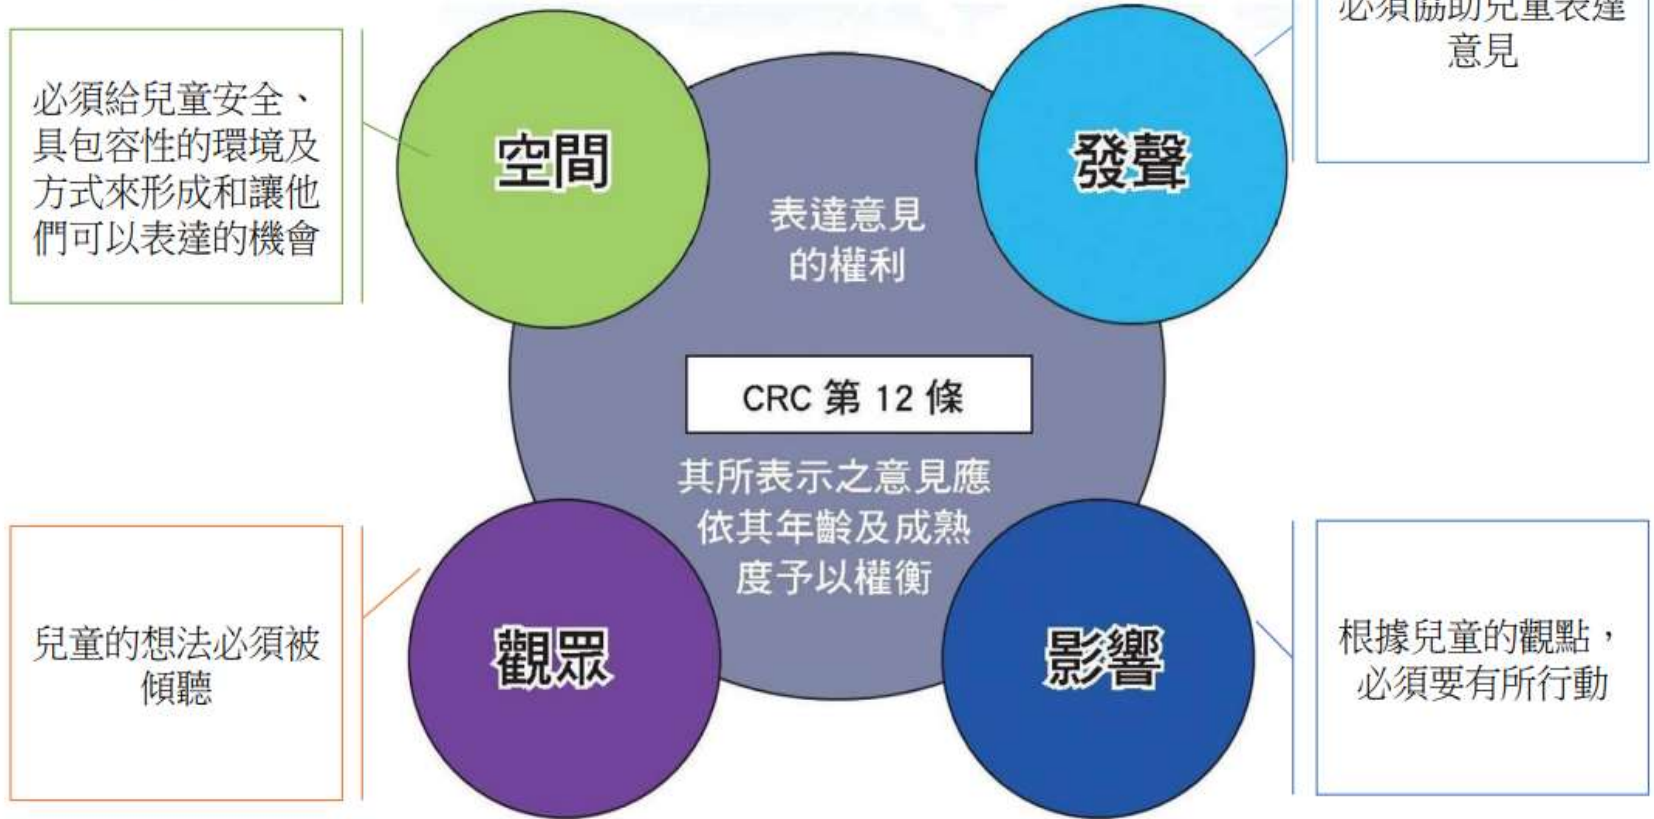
必須給兒童安全、具包容性的環境及方式來形成和讓他們可以表達的機會

空間

必須協助兒童表達意見

發聲

表達意見的權利

CRC 第 12 條

其所表示之意見應依其年齡及成熟度予以權衡

兒童的想法必須被傾聽

觀眾

影響

根據兒童的觀點，必須要有所行動